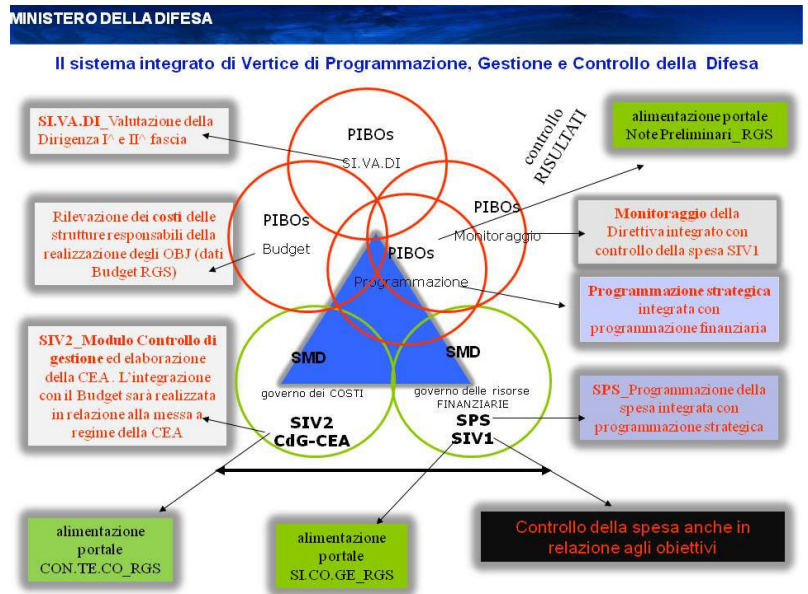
MINISTERO DELLA DIFESA

Il sistema integrato di Vertice di Programmazione, Gestione e Controllo della Difesa

SI.VA.DI_Valutazione della Dirigenza I^ e II^ fascia

PIBOs
SI.VA.DI

controllo RISULTATI

alimentazione portale Note Preliminari_RGS

Rilevazione dei costi delle strutture responsabili della realizzazione degli OBJ (dati Budget RGS)

PIBOs
Budget

PIBOs
Monitoraggio

PIBOs
Programmazione

Monitoraggio della Direttiva integrato con controllo della spesa SIV1

Programmazione strategica integrata con programmazione finanziaria

SIV2_Modulo Controllo di gestione ed elaborazione della CEA . L'integrazione con il Budget sarà realizzata in relazione alla messa a regime della CEA

SMD
governo dei COSTI

SMD
governo delle risorse FINANZIARIE

SIV2
CdG-CEA

SPS
SIV1

SPS_Programmazione della spesa integrata con programmazione strategica

alimentazione portale CON.TE.CO_RGS

alimentazione portale SI.CO.GE_RGS

Controllo della spesa anche in relazione agli obiettivi